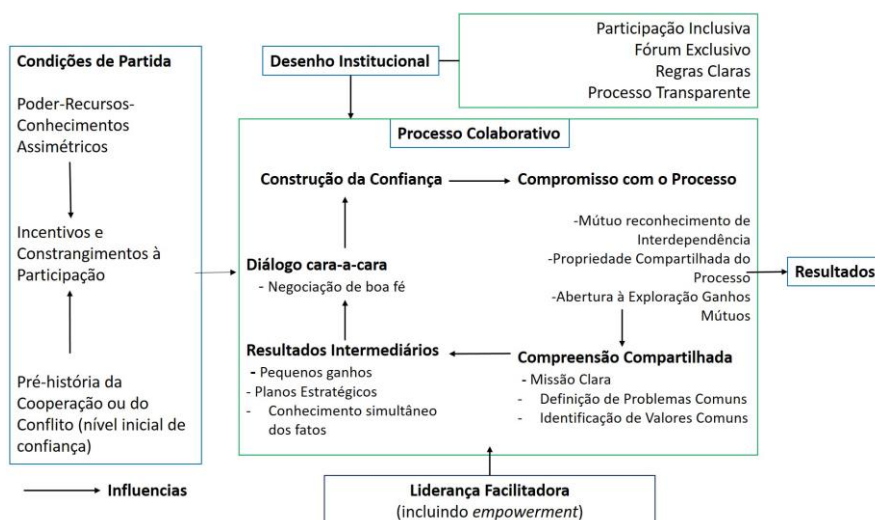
Condições de Partida

Poder-Recursos-Conhecimentos Assimétricos

Incentivos e Constrangimentos à Participação

Pré-história da Cooperação ou do Conflito (nível inicial de confiança)

Desenho Institucional

Participação Inclusiva
Fórum Exclusivo
Regras Claras
Processo Transparente

Processo Colaborativo

Construção da Confiança

Compromisso com o Processo

-Mútuo reconhecimento de Interdependência
-Propriedade Compartilhada do Processo
-Abertura à Exploração Ganhos Mútuos

Diálogo cara-a-cara
- Negociação de boa fé

Resultados

Resultados Intermediários
- Pequenos ganhos
- Planos Estratégicos
- Conhecimento simultâneo dos fatos

Compreensão Compartilhada
- Missão Clara
- Definição de Problemas Comuns
- Identificação de Valores Comuns

Influencias

Liderança Facilitadora
(incluindo empowerment)